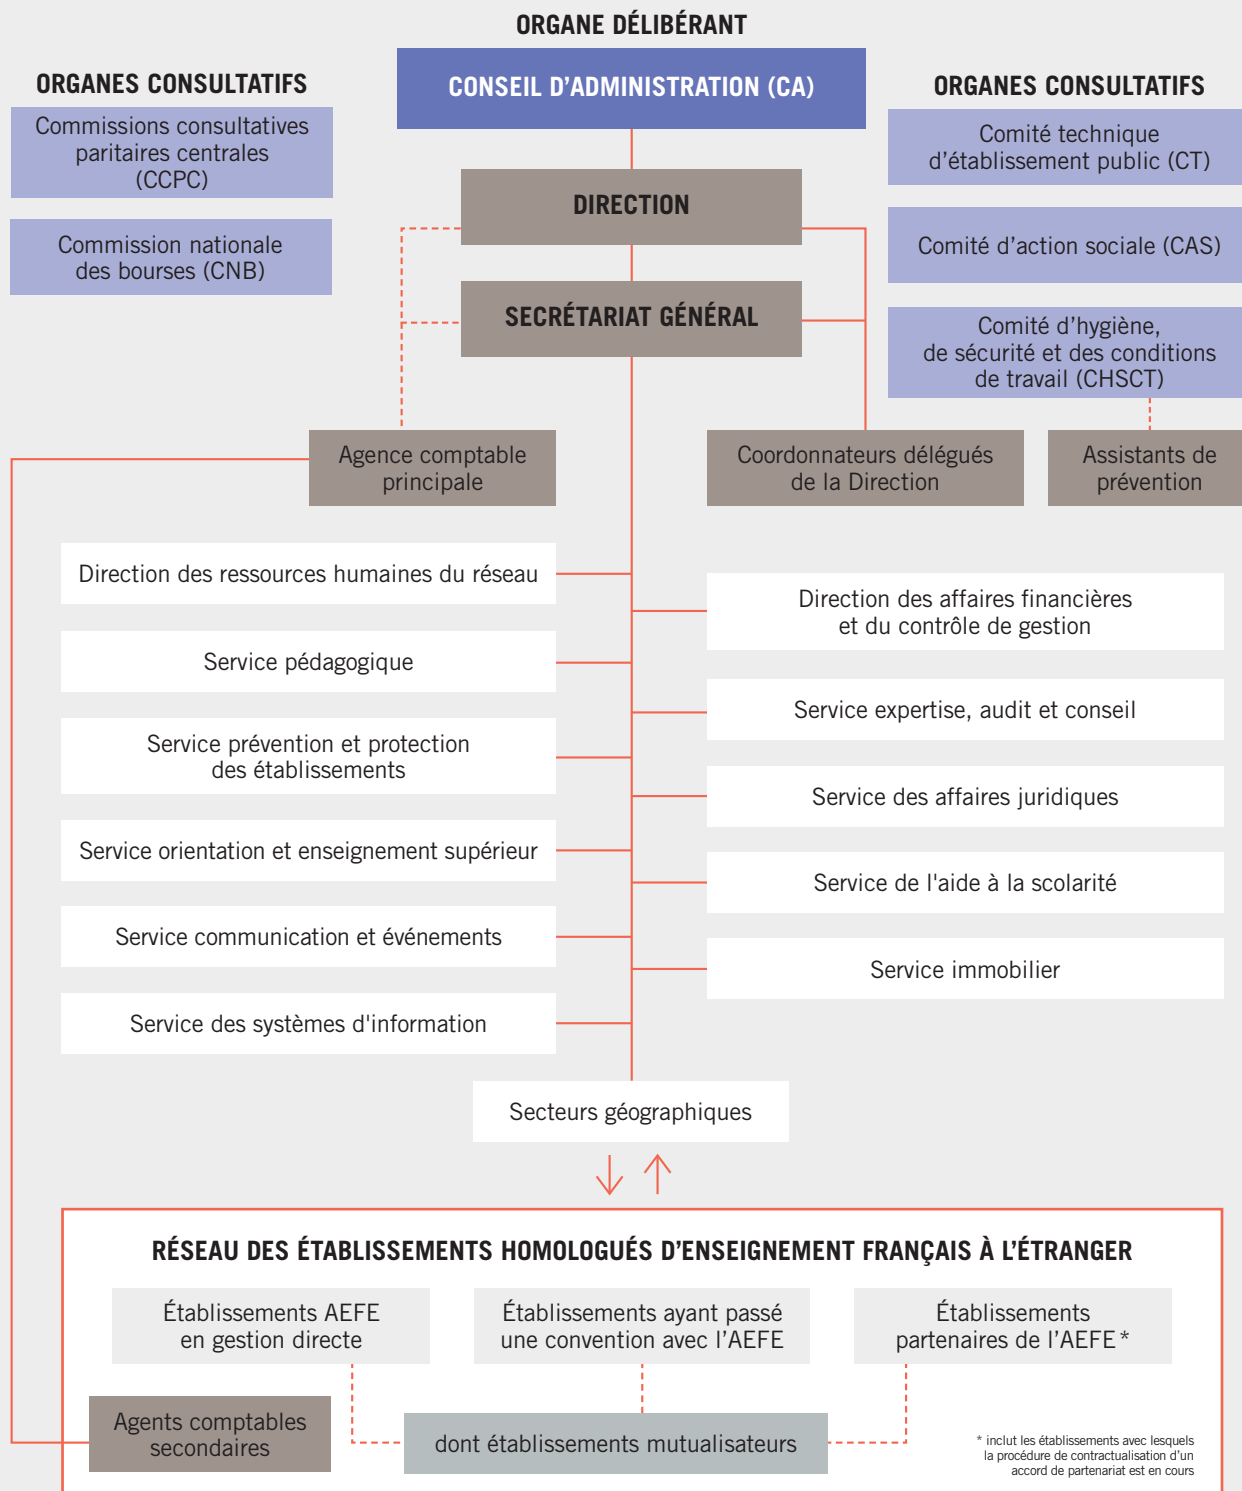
ORGANE DÉLIBÉRANT

CONSEIL D'ADMINISTRATION (CA)

ORGANES CONSULTATIFS

Commissions consultatives paritaires centrales (CCPC)

Commission nationale des bourses (CNB)

ORGANES CONSULTATIFS

Comité technique d'établissement public (CT)

Comité d'action sociale (CAS)

Comité d'hygiène, de sécurité et des conditions de travail (CHSCT)

DIRECTION

SECRÉTARIAT GÉNÉRAL

Agence comptable principale

Coordonnateurs délégués de la Direction

Assistants de prévention

Direction des ressources humaines du réseau

Service pédagogique

Service prévention et protection des établissements

Service orientation et enseignement supérieur

Service communication et événements

Service des systèmes d'information

Direction des affaires financières et du contrôle de gestion

Service expertise, audit et conseil

Service des affaires juridiques

Service de l'aide à la scolarité

Service immobilier

Secteurs géographiques

RÉSEAU DES ÉTABLISSEMENTS HOMOLOGUÉS D'ENSEIGNEMENT FRANÇAIS À L'ÉTRANGER

Établissements AEFE en gestion directe

Établissements ayant passé une convention avec l'AEFE

Établissements partenaires de l'AEFE*

Agents comptables secondaires

dont établissements mutualisateurs

* inclut les établissements avec lesquels la procédure de contractualisation d'un accord de partenariat est en cours